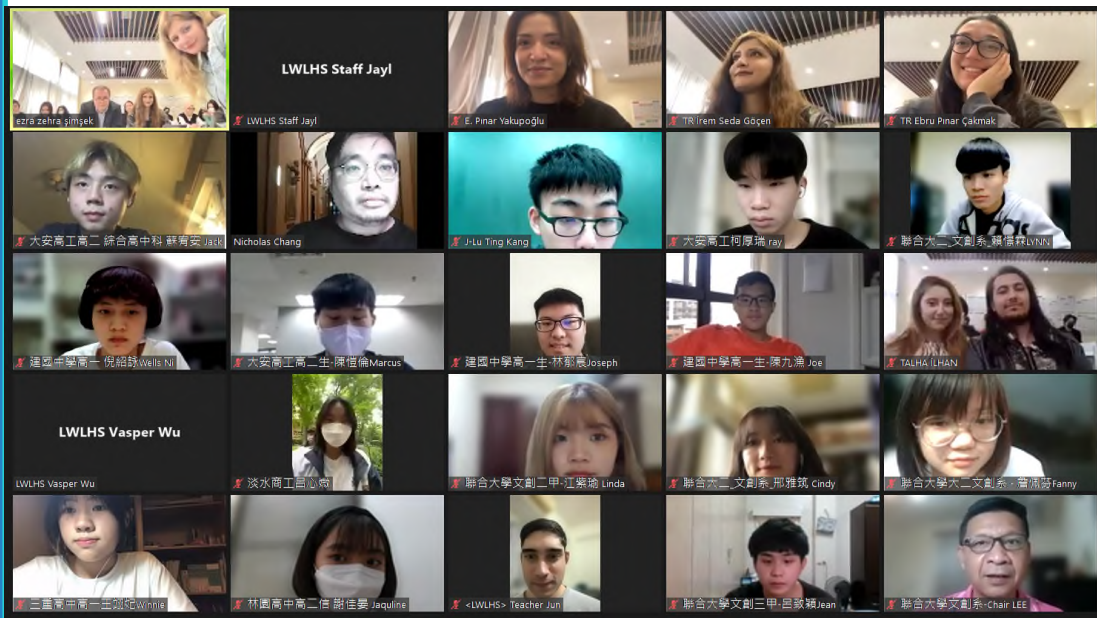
ezra zehra şimşek

LWLHS Staff Jayl

LWLHS Staff Jayl

E. Pinar Yakupoğlu

TR İrem Seda Göçen

TR Ebru Pinar Çakmak

大安高工高二 綜合高中科 蘇宥安 Jack

Nicholas Chang

J-Lu Ting Kang

大安高工柯厚瑞 ray

聯合大二_文創系_賴信霖LYNN

建國中學高一 倪紹詠Wells Ni

大安高工高二生-陳愷倫Marcus

建國中學高一生-林郁宸Joseph

建國中學高一生-陳九漁 Joe

TALHA İLHAN

LWLHS Vasper Wu

LWLHS Vasper Wu

淡水商工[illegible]

聯合大學文創二甲-江紫瑜 Linda

聯合大二_文創系_邢雅筑 Cindy

聯合大學大二文創系-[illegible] Fanny

三重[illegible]中高一王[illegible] Winnie

林園高中高二信 謝佳晏 Jaquline

<LWLHS> Teacher Jun

聯合大學文創三甲-呂銘穎Jean

聯合大學文創系-Chair LEE